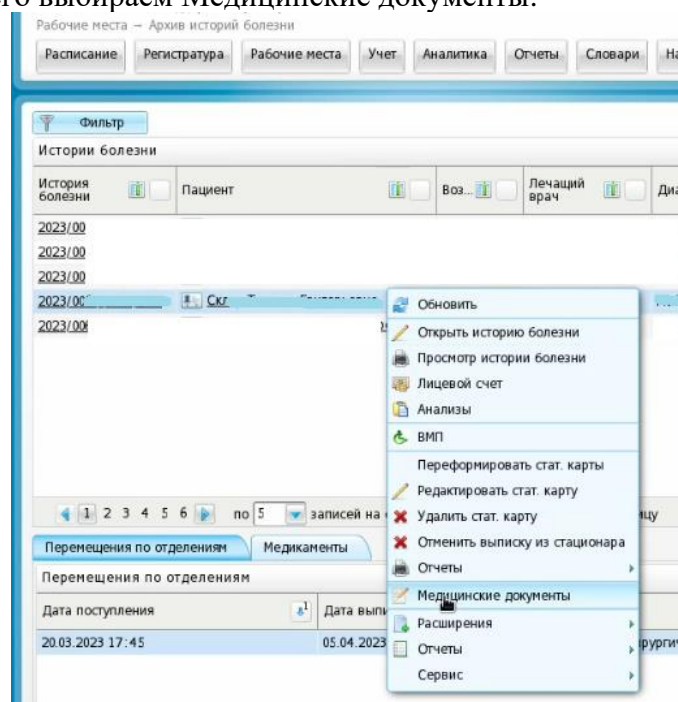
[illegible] выбираем Медицинские документы.

Рабочие места → Архив историй болезни

Расписание | Регистратура | Рабочие места | Учет | Аналитика | Отчеты | Словари | На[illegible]

Фильтр

Истории болезни

| История болезни | Пациент | Воз... | Лечащий врач | Диа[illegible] |
|---|---|---|---|---|
| 2023/00 | | | | |
| 2023/00 | | | | |
| 2023/00 | | | | |
| 2023/00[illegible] | Скл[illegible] | | | |
| 2023/00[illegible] | | | | |

Обновить
Открыть историю болезни
Просмотр истории болезни
Лицевой счет
Анализы
ВМП
Переформировать стат. карты
Редактировать стат. карту
Удалить стат. карту
Отменить выписку из стационара
Отчеты
Медицинские документы
Расширения
Отчеты
Сервис

1 2 3 4 5 6 по 5 записей на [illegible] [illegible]ицу

Перемещения по отделениям | Медикаменты

Перемещения по отделениям

| Дата поступления | Дата выпи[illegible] | |
|---|---|---|
| 20.03.2023 17:45 | 05.04.2023 | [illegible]хирурги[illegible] |